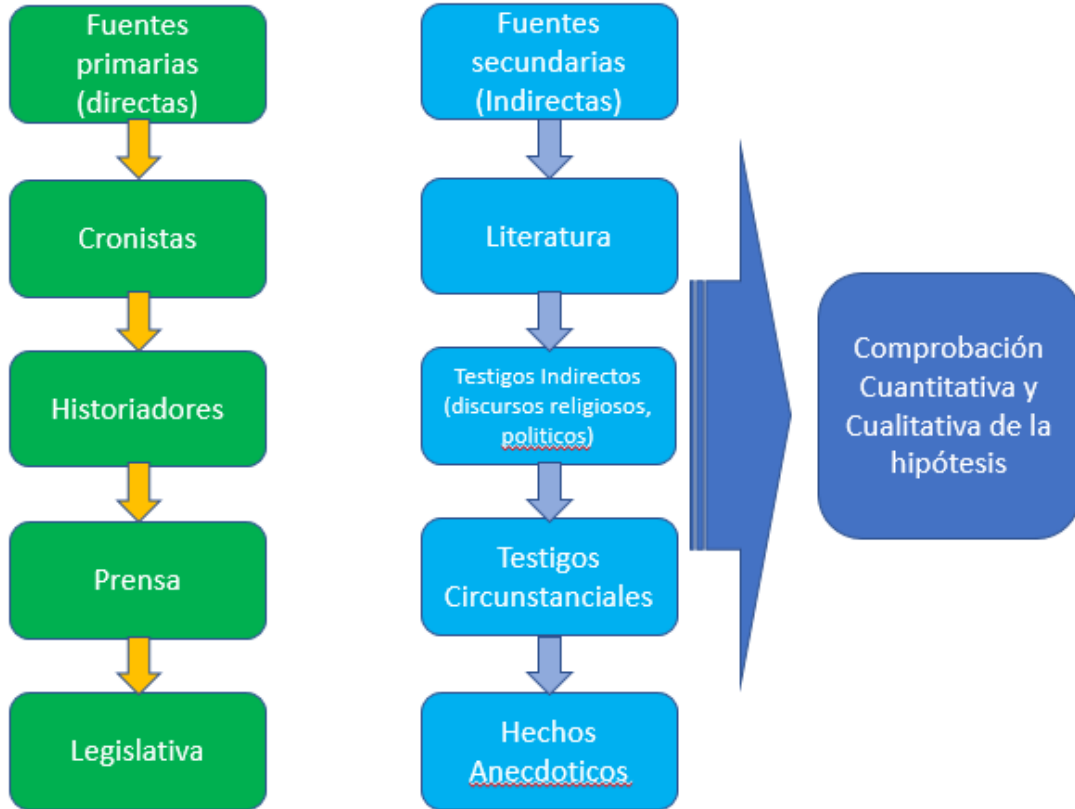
Fuentes primarias (directas)

Cronistas

Historiadores

Prensa

Legislativa

Fuentes secundarias (Indirectas)

Literatura

Testigos Indirectos (discursos religiosos, politicos)

Testigos Circunstanciales

Hechos Anecdoticos

Comprobación Cuantitativa y Cualitativa de la hipótesis